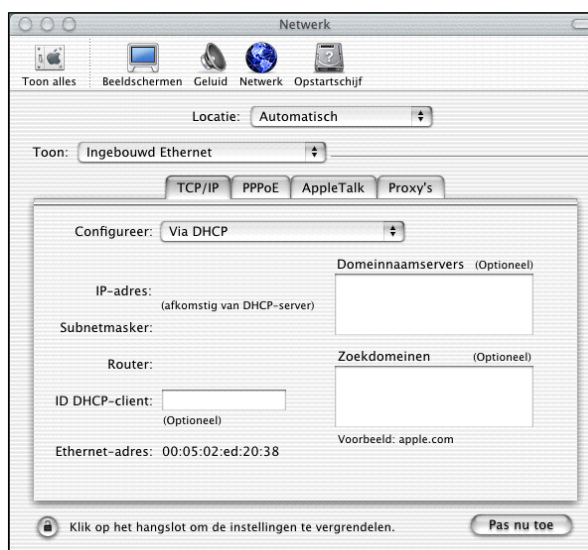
Netwerk

Toon alles
Beeldschermen
Geluid
Netwerk
Opstartschijf

Locatie: Automatisch

Toon: Ingebouwd Ethernet

TCP/IP
PPPoE
AppleTalk
Proxy's

Configureer: Via DHCP

Domeinnaamservers (Optioneel)

IP-adres:
(afkomstig van DHCP-server)
Subnetmasker:

Router:

Zoekdomeinen (Optioneel)

ID DHCP-client:
(Optioneel)

Voorbeeld: apple.com

Ethernet-adres: 00:05:02:ed:20:38

Klik op het hangslot om de instellingen te vergrendelen.

Pas nu toe